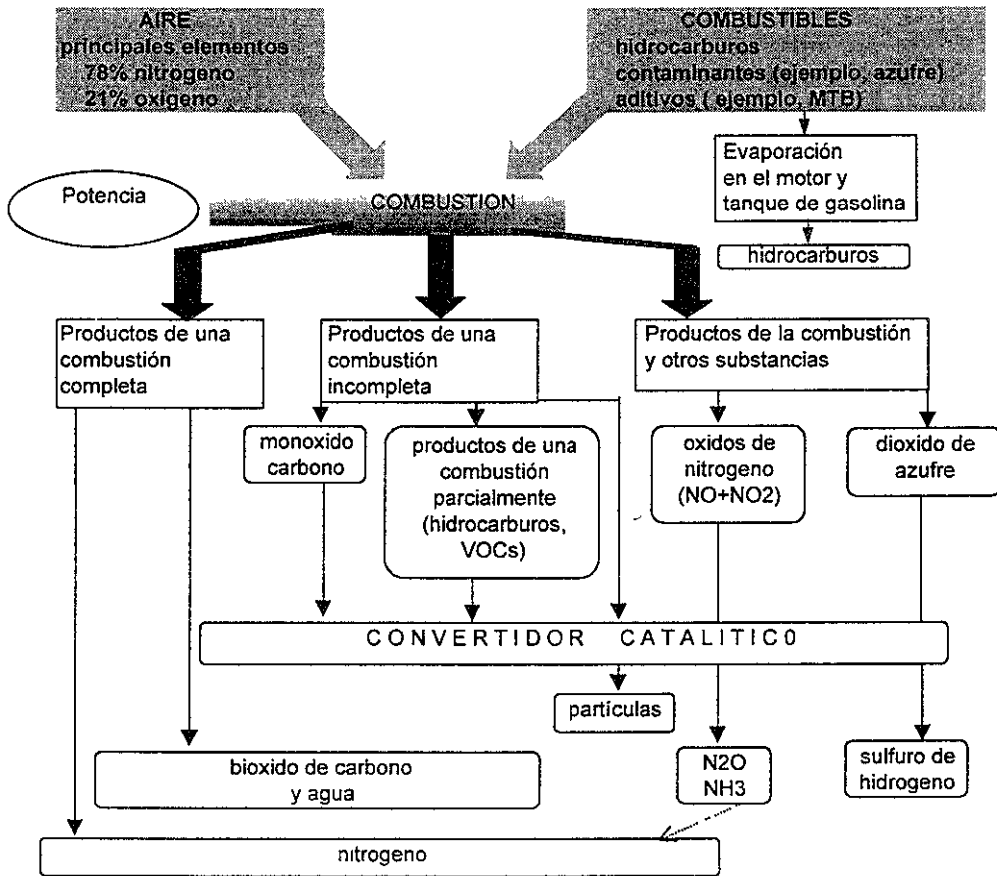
AIRE
principales elementos
78% nitrogeno
21% oxigeno

COMBUSTIBLES
hidrocarburos
contaminantes (ejemplo, azufre)
aditivos ( ejemplo, MTB)

Evaporación
en el motor y
tanque de gasolina

hidrocarburos

Potencia

COMBUSTION

Productos de una combustión completa

Productos de una combustión incompleta

Productos de la combustión y otros substancias

monoxido carbono

productos de una combustión parcialmente (hidrocarburos, VOCs)

oxidos de nitrogeno (NO+NO2)

dioxido de azufre

CONVERTIDOR CATALITIC0

partículas

bioxido de carbono y agua

N2O
NH3

sulfuro de hidrogeno

nitrogeno